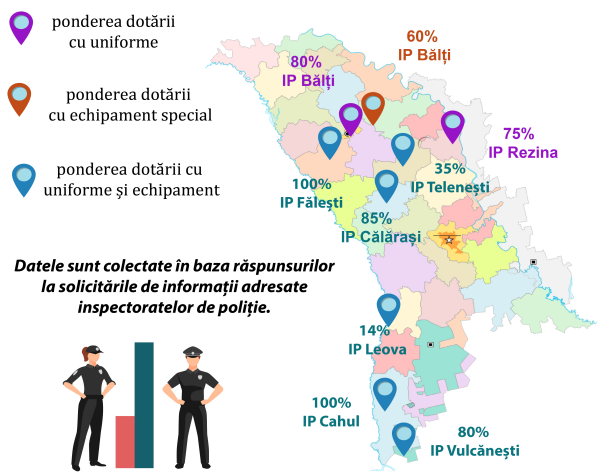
ponderea dotării cu uniforme

ponderea dotării cu echipament special

ponderea dotării cu uniforme și echipament

60%
IP Bălți

80%
IP Bălți

75%
IP Rezina

35%
IP Telenești

100%
IP Fălești

85%
IP Călărași

Datele sunt colectate în baza răspunsurilor la solicitările de informații adresate inspectoratelor de poliție.

14%
IP Leova

100%
IP Cahul

80%
IP Vulcănești